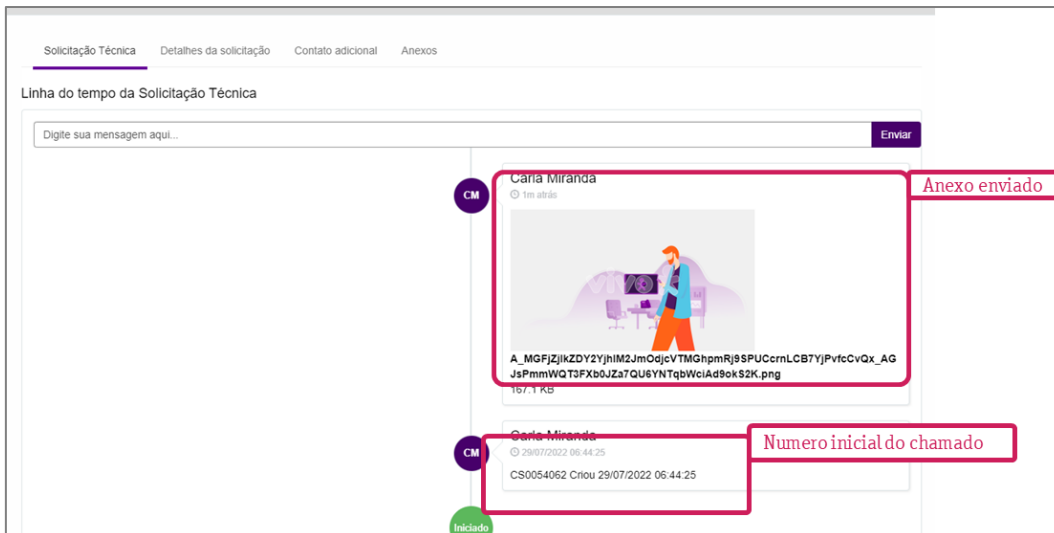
Solicitação Técnica Detalhes da solicitação Contato adicional Anexos

Linha do tempo da Solicitação Técnica

Digite sua mensagem aqui...

Enviar

CM

Carla Miranda

1m atrás

Anexo enviado

A_MGFjZjlkZDY2YjhlM2JmOdjcVTMGhpmRj9SPUCcrnLCB7YjPvfcCvQx_AGJsPmmWQT3FXb0JZa7QU6YNTqbWciAd9okS2K.png

167.1 KB

CM

Carla Miranda

29/07/2022 06:44:25

Numero inicial do chamado

CS0054062 Criou 29/07/2022 06:44:25

Iniciado